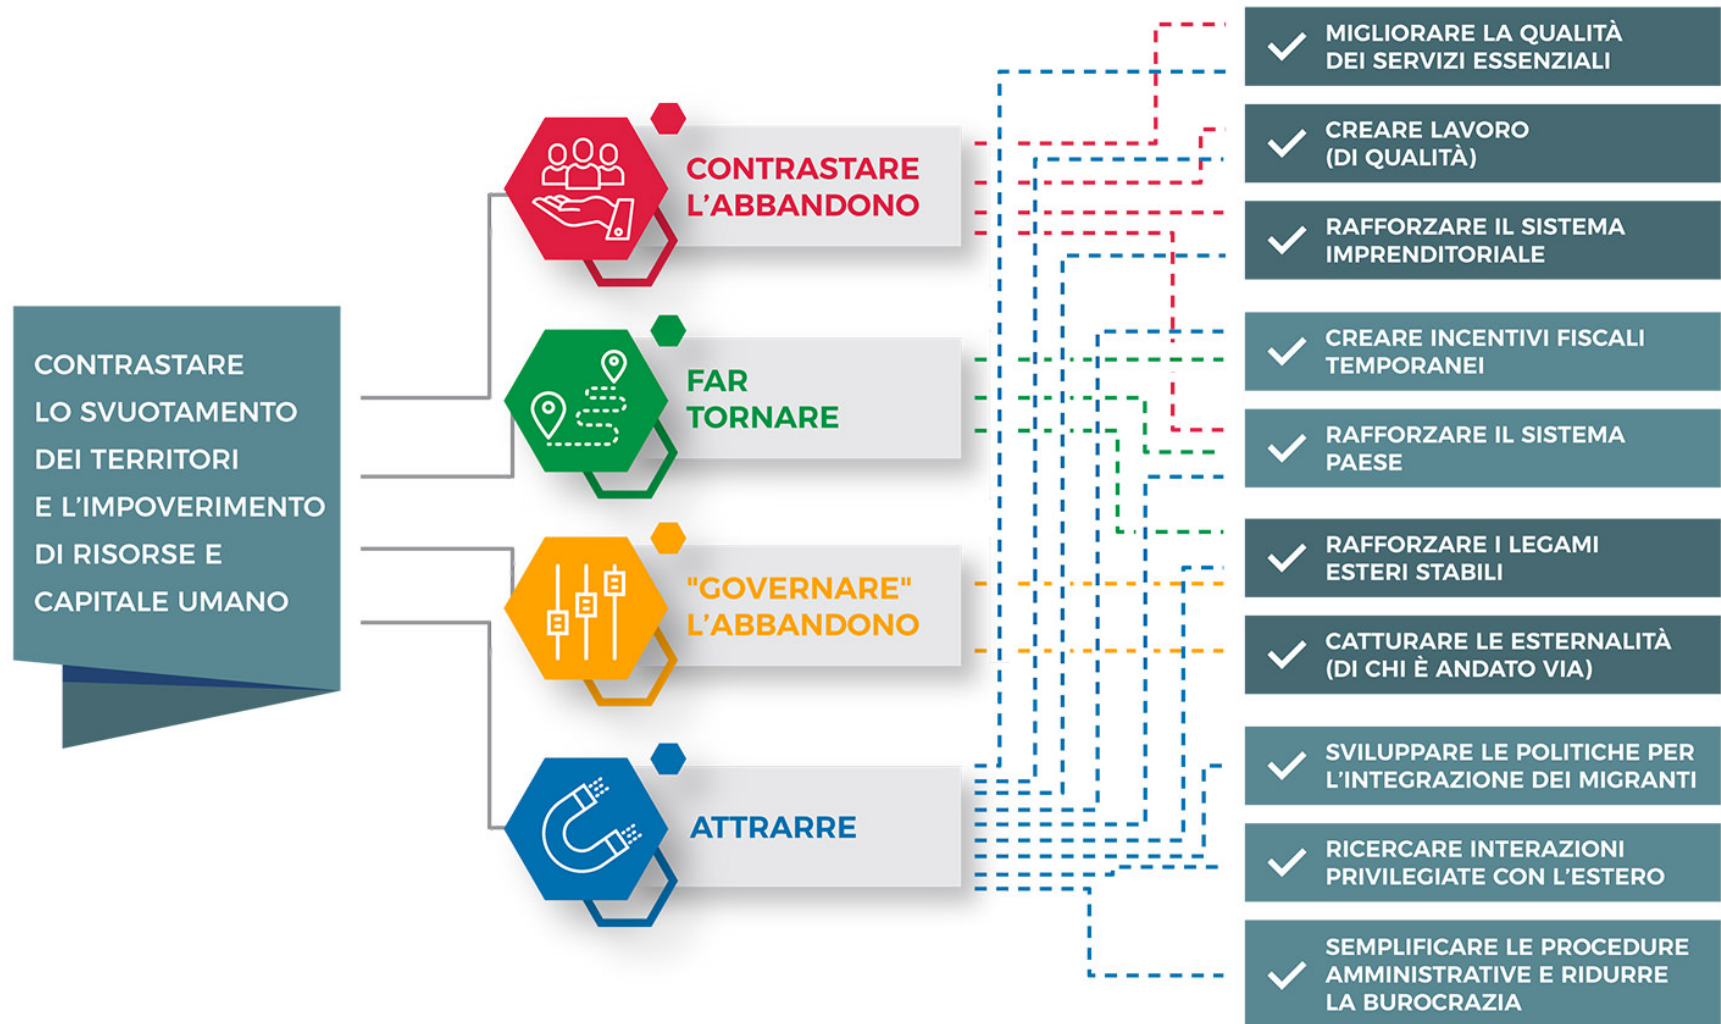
CONTRASTARE LO SVUOTAMENTO DEI TERRITORI E L'IMPOVERIMENTO DI RISORSE E CAPITALE UMANO

CONTRASTARE L'ABBANDONO

FAR TORNARE

"GOVERNARE" L'ABBANDONO

ATTRARRE

MIGLIORARE LA QUALITÀ DEI SERVIZI ESSENZIALI

CREARE LAVORO (DI QUALITÀ)

RAFFORZARE IL SISTEMA IMPRENDITORIALE

CREARE INCENTIVI FISCALI TEMPORANEI

RAFFORZARE IL SISTEMA PAESE

RAFFORZARE I LEGAMI ESTERI STABILI

CATTURARE LE ESTERNALITÀ (DI CHI È ANDATO VIA)

SVILUPPARE LE POLITICHE PER L'INTEGRAZIONE DEI MIGRANTI

RICERCARE INTERAZIONI PRIVILEGIATE CON L'ESTERO

SEMPLIFICARE LE PROCEDURE AMMINISTRATIVE E RIDURRE LA BUROCRAZIA